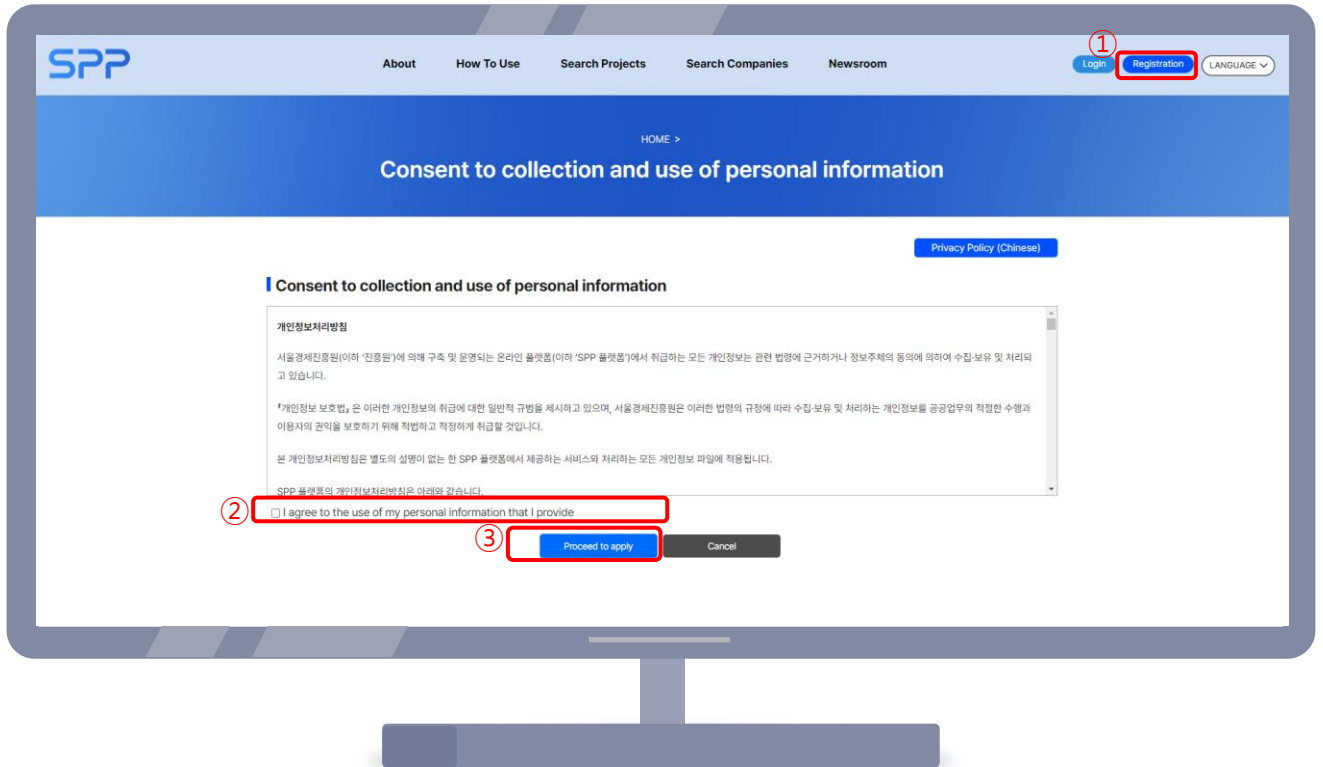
SPP

About How To Use Search Projects Search Companies Newsroom

①
Login Registration LANGUAGE

HOME >

Consent to collection and use of personal information

Privacy Policy (Chinese)

Consent to collection and use of personal information

개인정보처리방침

서울경제진흥원(이하 '진흥원')에 의해 구축 및 운영되는 온라인 플랫폼(이하 'SPP 플랫폼')에서 취급하는 모든 개인정보는 관련 법령에 근거하거나 정보주체의 동의에 의하여 수집·보유 및 처리되고 있습니다.

「개인정보 보호법」은 이러한 개인정보의 취급에 대한 일반적 규범을 제시하고 있으며, 서울경제진흥원은 이러한 법령의 규정에 따라 수집·보유 및 처리하는 개인정보를 공공업무의 적절한 수행과 이용자의 권익을 보호하기 위해 적법하고 적정하게 취급할 것입니다.

본 개인정보처리방침은 별도의 설명이 없는 한 SPP 플랫폼에서 제공하는 서비스와 처리하는 모든 개인정보 파일에 적용됩니다.

SPP 플랫폼의 개인정보처리방침은 아래와 같습니다.

②
I agree to the use of my personal information that I provide

③
Proceed to apply Cancel